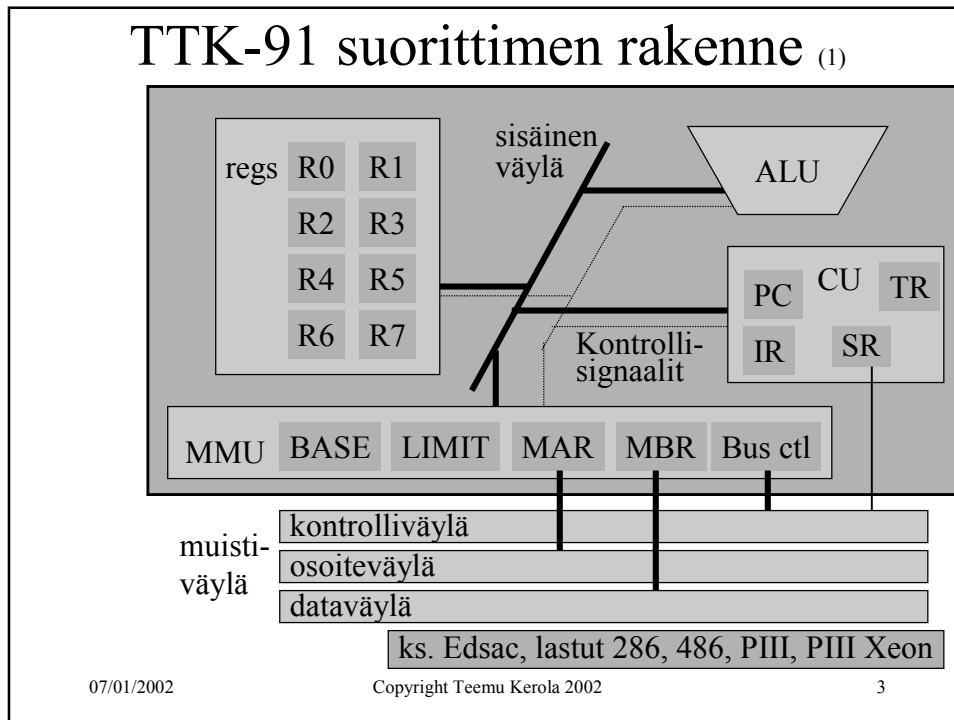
TTK-91 suorittimen rakenne (1)

regs R0 R1
R2 R3
R4 R5
R6 R7

sisäinen väylä

ALU

PC CU TR
IR SR

Kontrolli-signaalit

MMU BASE LIMIT MAR MBR Bus ctl

kontrolliväylä
muisti-väylä
osoiteväylä
dataväylä

ks. Edsac, lastut 286, 486, PIII, PIII Xeon

07/01/2002 Copyright Teemu Kerola 2002 3